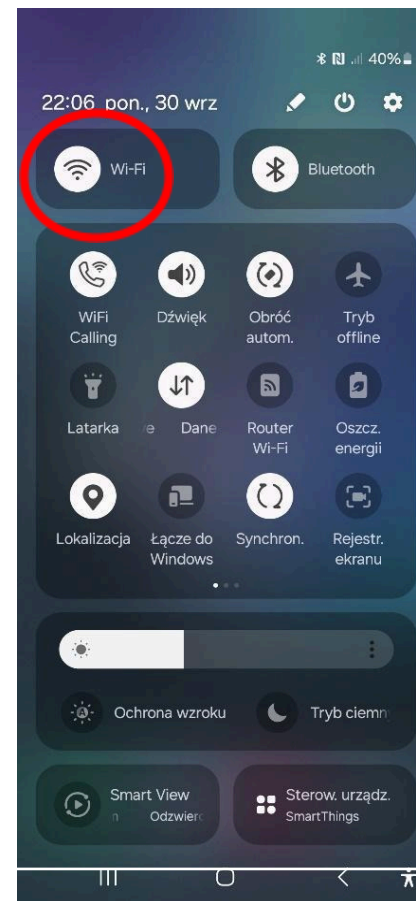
40%

22:06 pon., 30 wrz

Wi-Fi

Bluetooth

WiFi Calling

Dźwięk

Obróć autom.

Tryb offline

Latarka

e Dane

Router Wi-Fi

Oszcz. energii

Lokalizacja

Łącze do Windows

Synchron.

Rejestr. ekranu

Ochrona wzroku

Tryb ciemn

Smart View

n Odzwierc

Sterow. urządz.

SmartThings